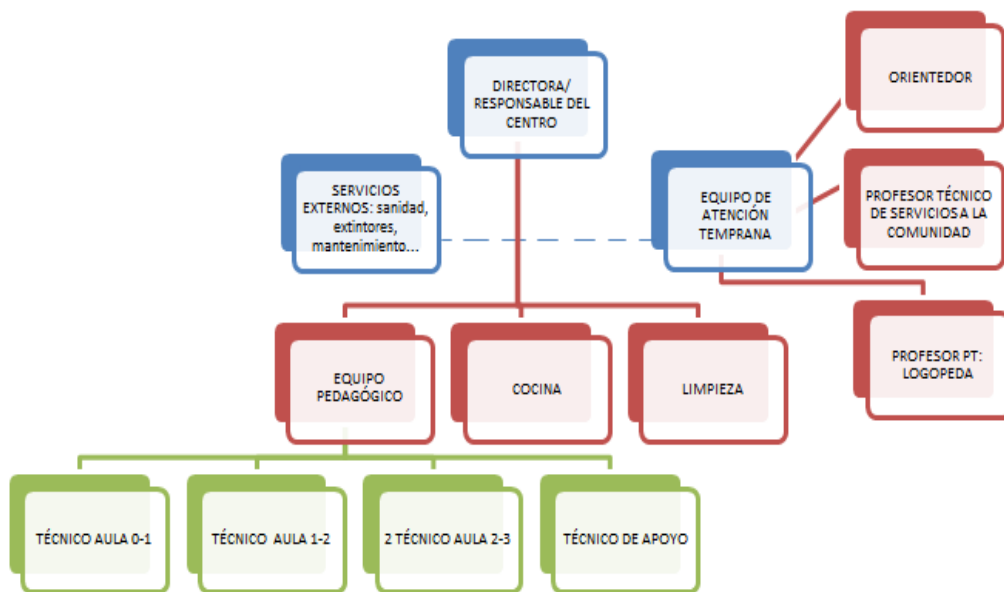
DIRECTORA/ RESPONSABLE DEL CENTRO

ORIENTEDOR

SERVICIOS EXTERNOS: sanidad, extintores, mantenimiento…

EQUIPO DE ATENCIÓN TEMPRANA

PROFESOR TÉCNICO DE SERVICIOS A LA COMUNIDAD

PROFESOR PT: LOGOPEDA

EQUIPO PEDAGÓGICO

COCINA

LIMPIEZA

TÉCNICO AULA 0-1

TÉCNICO AULA 1-2

2 TÉCNICO AULA 2-3

TÉCNICO DE APOYO